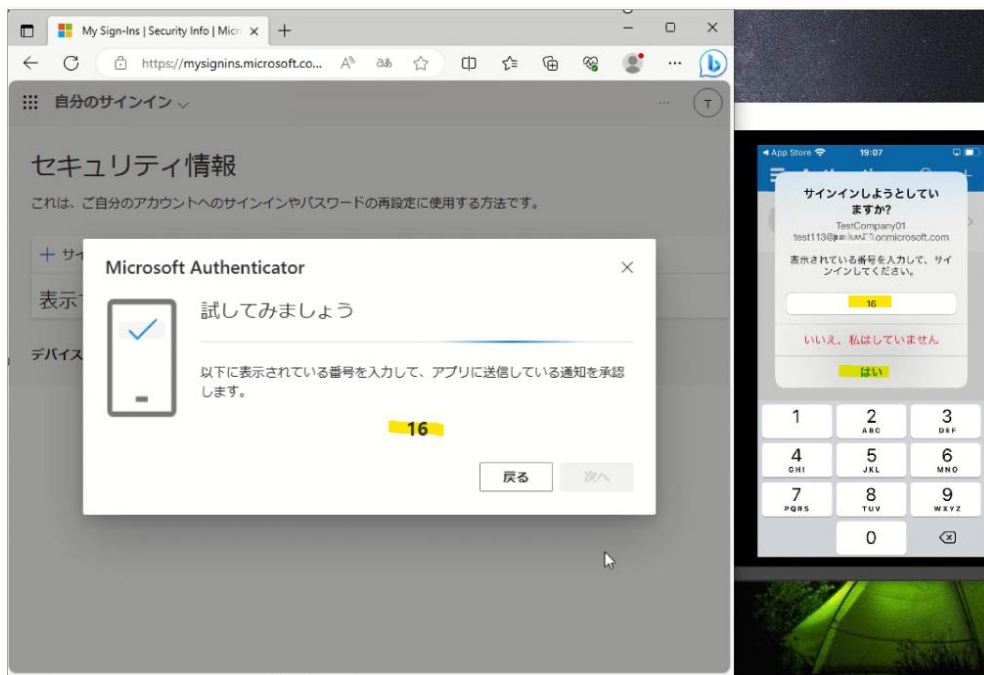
My Sign-Ins | Security Info | Micr ×

https://mysignins.microsoft.co...

自分のサインイン

T

セキュリティ情報

これは、ご自分のアカウントへのサインインやパスワードの再設定に使用する方法です。

+ サイ

表示

デバイス

Microsoft Authenticator

×

試してみましょう

以下に表示されている番号を入力して、アプリに送信している通知を承認します。

16

戻る

次へ

◂ App Store

19:07

サインインしようとしていますか?

TestCompany01

test113@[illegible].onmicrosoft.com

表示されている番号を入力して、サインインしてください。

16

いいえ、私はしていません

はい

1

2 ABC

3 DEF

4 GHI

5 JKL

6 MNO

7 PQRS

8 TUV

9 WXYZ

0